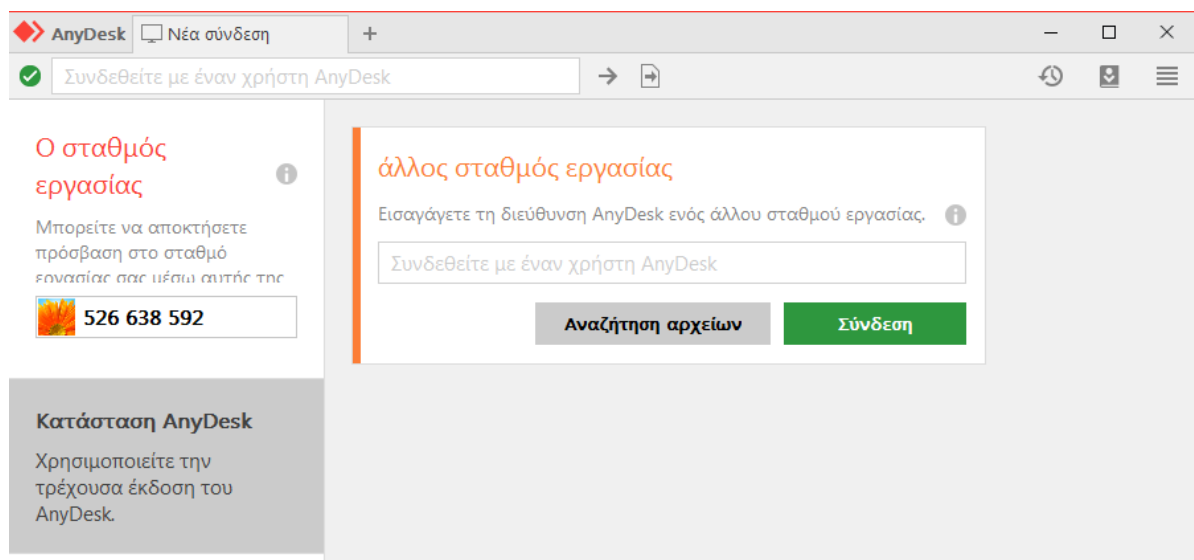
AnyDesk Νέα σύνδεση +

Συνδεθείτε με έναν χρήστη AnyDesk

Ο σταθμός εργασίας

Μπορείτε να αποκτήσετε πρόσβαση στο σταθμό εργασίας σας μέσω αυτής της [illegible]

526 638 592

Κατάσταση AnyDesk

Χρησιμοποιείτε την τρέχουσα έκδοση του AnyDesk.

άλλος σταθμός εργασίας

Εισαγάγετε τη διεύθυνση AnyDesk ενός άλλου σταθμού εργασίας.

Συνδεθείτε με έναν χρήστη AnyDesk

Αναζήτηση αρχείων

Σύνδεση